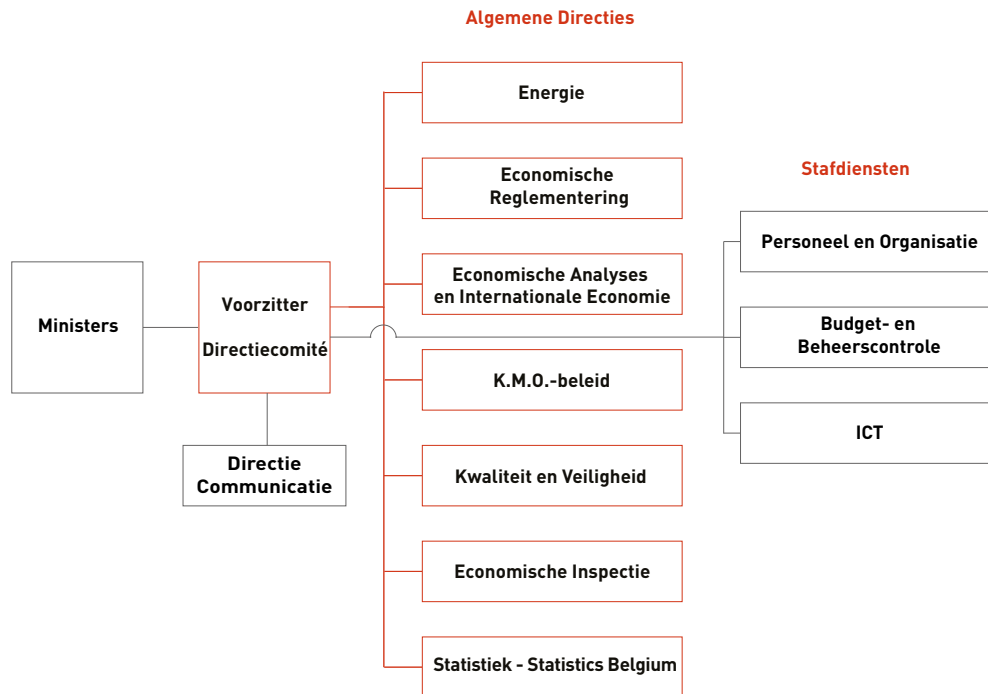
Algemene Directies

Energie

Economische Reglementering

Economische Analyses en Internationale Economie

K.M.O.-beleid

Kwaliteit en Veiligheid

Economische Inspectie

Statistiek - Statistics Belgium

Ministers

Voorzitter

Directiecomité

Directie Communicatie

Stafdiensten

Personeel en Organisatie

Budget- en Beheerscontrole

ICT